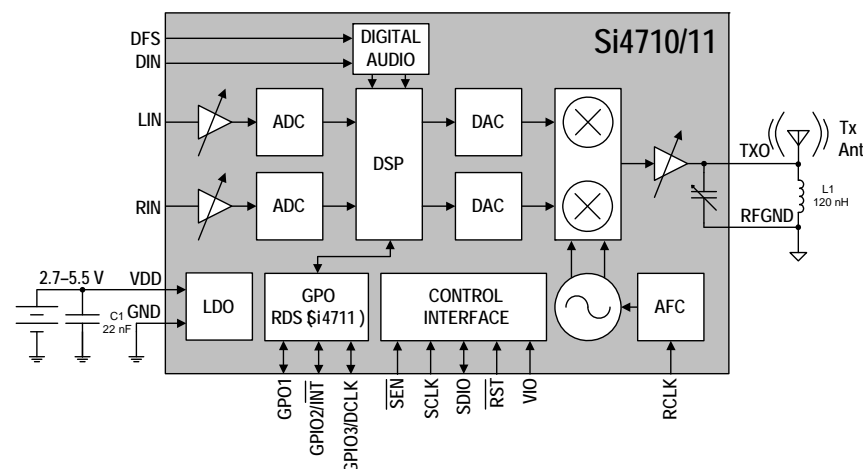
DFS
DIN
DIGITAL AUDIO
Si4710/11
LIN
ADC
DSP
DAC
TXO
Tx Ant
RIN
ADC
DAC
L1 120 nH
RFGND
2.7–5.5 V
VDD
C1 22 nF
GND
LDO
GPO RDS (Si4711 )
CONTROL INTERFACE
AFC
GPO1
GPIO2/$\overline{INT}$
GPIO3/DCLK
$\overline{SEN}$
SCLK
SDIO
$\overline{RST}$
VIO
RCLK